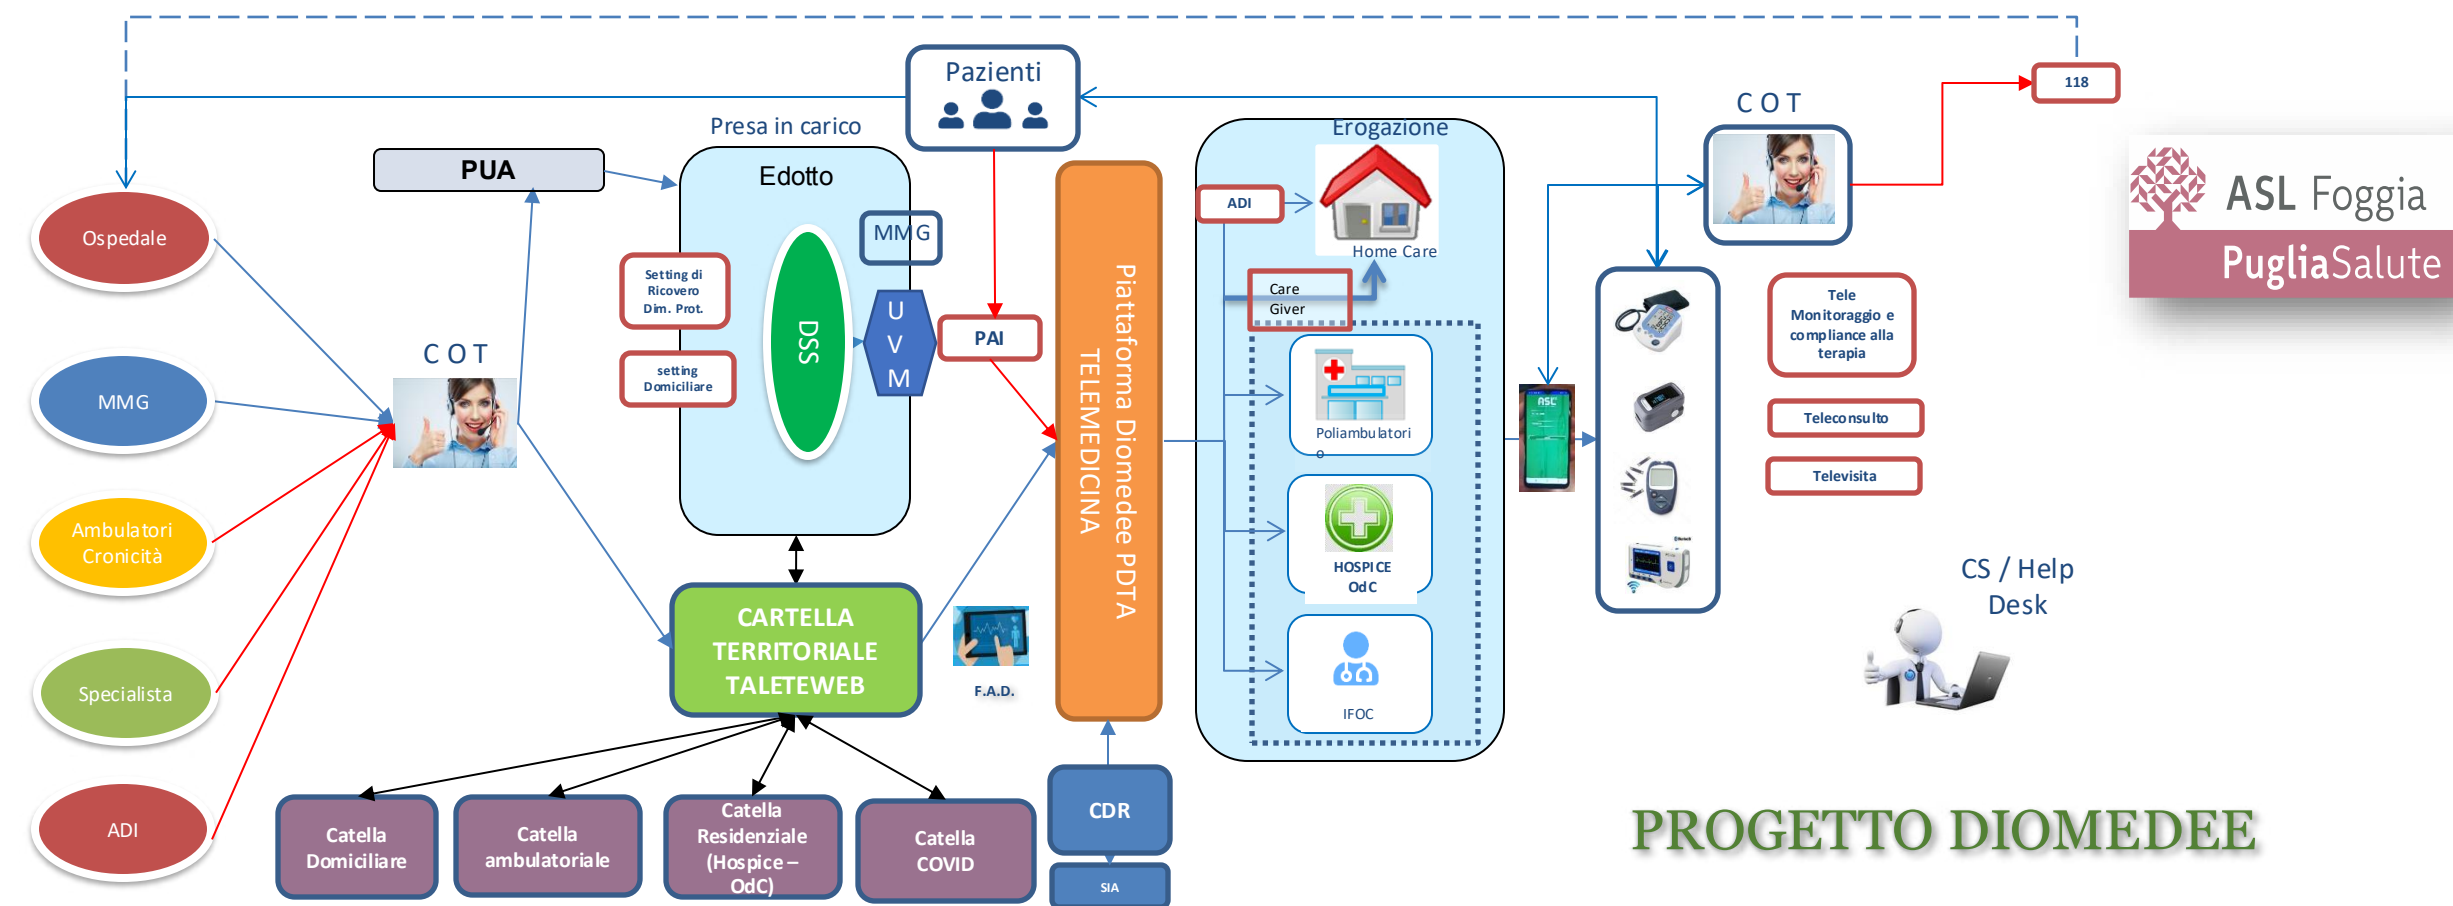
Pazienti

Presa in carico

PUA

Edotto

MMG

Setting di Ricovero Dim. Prot.

setting Domiciliare

DSS

U V M

PAI

Ospedale

MMG

Ambulatori Cronicità

Specialista

ADI

C O T

CARTELLA TERRITORIALE TALETEWEB

F.A.D.

Piattaforma Diomedee PDTA TELEMEDICINA

Catella Domiciliare

Catella ambulatoriale

Catella Residenziale (Hospice – OdC)

Catella COVID

CDR

SIA

Erogazione

ADI

Home Care

Care Giver

Poliambulatori o

HOSPICE OdC

IFOC

C O T

118

Tele Monitoraggio e compliance alla terapia

Teleconsulto

Televisita

CS / Help Desk

ASL Foggia

PugliaSalute

PROGETTO DIOMEDEE